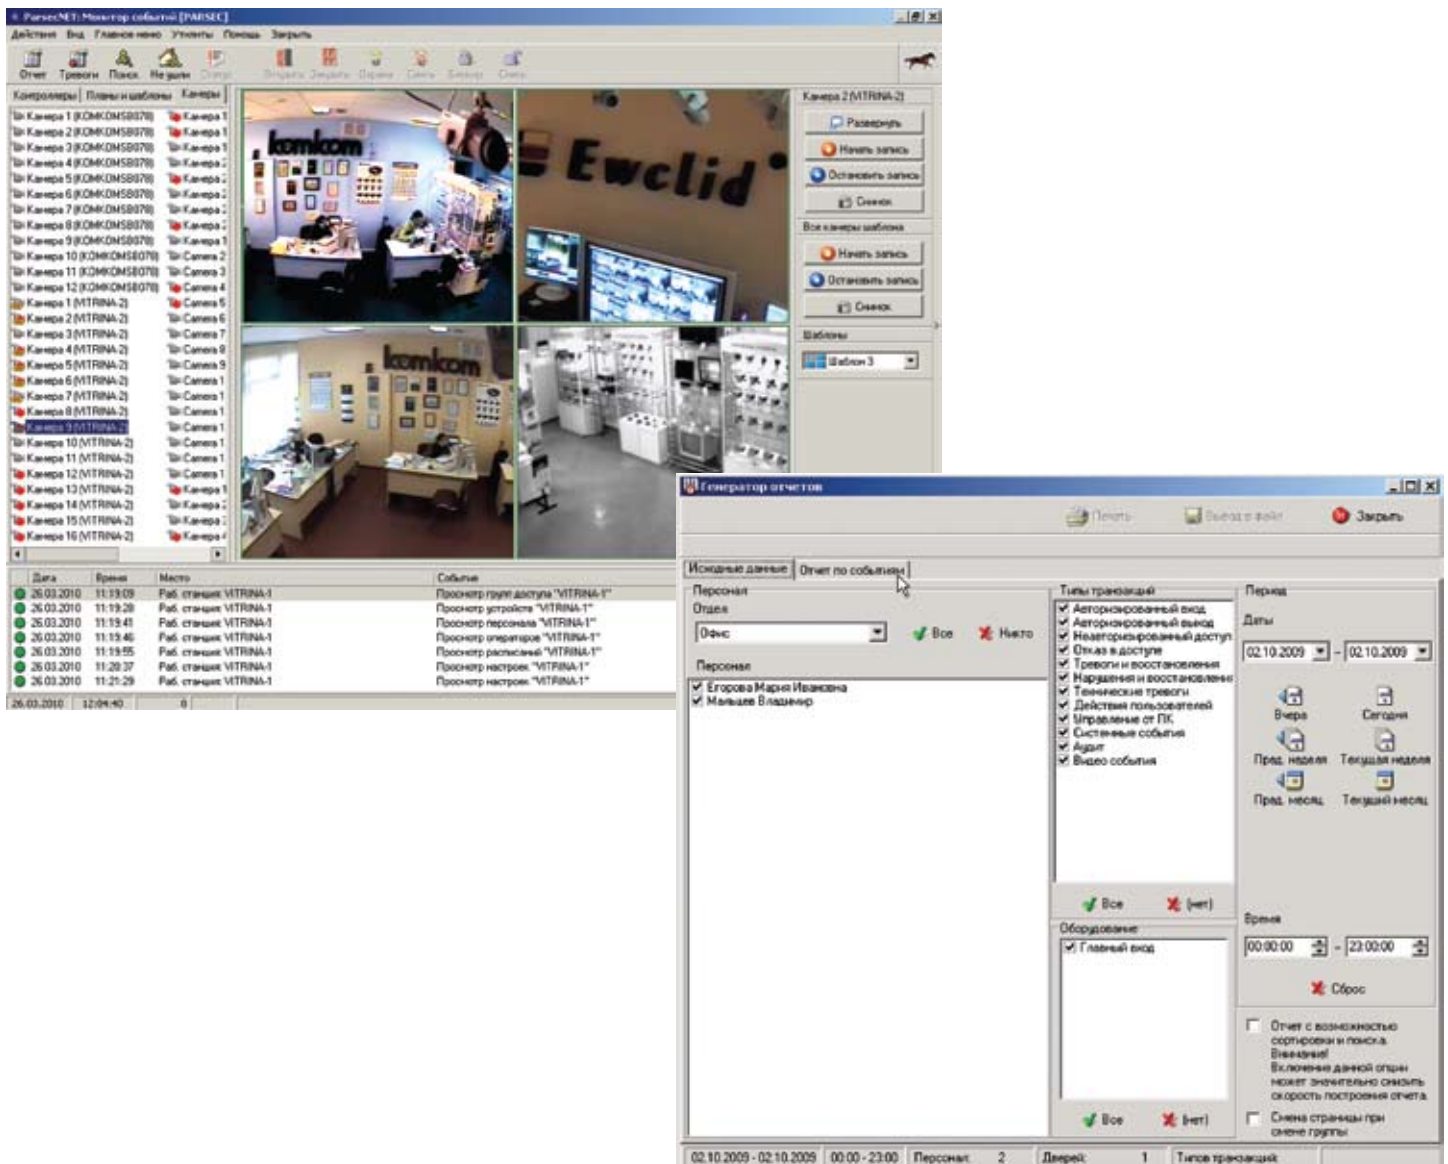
ParsecNET: Монитор событий [PARSEC]

Действия Вид Главное меню Утилиты Помощь Закрыть

Отчет Тревоги Поиск Не выли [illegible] Открыть Закрыть Охрана Снять Блокир Сброс

Контроллеры | Планы и шаблоны | Камеры

Камера 1 (KOMKOMS8078)
Камера 2 (KOMKOMS8078)
Камера 3 (KOMKOMS8078)
Камера 4 (KOMKOMS8078)
Камера 5 (KOMKOMS8078)
Камера 6 (KOMKOMS8078)
Камера 7 (KOMKOMS8078)
Камера 8 (KOMKOMS8078)
Камера 9 (KOMKOMS8078)
Камера 10 (KOMKOMS8078)
Камера 11 (KOMKOMS8078)
Камера 12 (KOMKOMS8078)
Камера 1 (VITRINA-2)
Камера 2 (VITRINA-2)
Камера 3 (VITRINA-2)
Камера 4 (VITRINA-2)
Камера 5 (VITRINA-2)
Камера 6 (VITRINA-2)
Камера 7 (VITRINA-2)
Камера 8 (VITRINA-2)
Камера 9 (VITRINA-2)
Камера 10 (VITRINA-2)
Камера 11 (VITRINA-2)
Камера 12 (VITRINA-2)
Камера 13 (VITRINA-2)
Камера 14 (VITRINA-2)
Камера 15 (VITRINA-2)
Камера 16 (VITRINA-2)

Камера 1
Камера 1
Камера 1
Камера 2
Камера 2
Камера 2
Камера 2
Камера 2
Камера 1
Camera 2
Camera 3
Camera 4
Camera 5
Camera 6
Camera 7
Camera 8
Camera 9
Camera 1
Camera 1
Camera 1
Camera 1
Camera 1
Camera 1
Камера 1
Камера 2
Камера 2
Камера 2
Камера 4

komkom
Ewclid
komkom

Камера 2 (VITRINA-2)
Развернуть
Начать запись
Остановить запись
Снимок
Все камеры шаблона
Начать запись
Остановить запись
Снимок
Шаблоны
Шаблон 3

| Дата | Время | Место | Событие |
|---|---|---|---|
| 26.03.2010 | 11:19:09 | Раб. станция: VITRINA-1 | Просмотр групп доступа "VITRINA-1" |
| 26.03.2010 | 11:19:28 | Раб. станция: VITRINA-1 | Просмотр устройств "VITRINA-1" |
| 26.03.2010 | 11:19:41 | Раб. станция: VITRINA-1 | Просмотр персонала "VITRINA-1" |
| 26.03.2010 | 11:19:46 | Раб. станция: VITRINA-1 | Просмотр операторов "VITRINA-1" |
| 26.03.2010 | 11:19:55 | Раб. станция: VITRINA-1 | Просмотр расписаний "VITRINA-1" |
| 26.03.2010 | 11:20:37 | Раб. станция: VITRINA-1 | Просмотр настроек "VITRINA-1" |
| 26.03.2010 | 11:21:29 | Раб. станция: VITRINA-1 | Просмотр настроек "VITRINA-1" |

26.03.2010 12:04:40 0

Генератор отчетов

Печать Вывод в файл Закрыть

Исходные данные | Отчет по событиям

Персонал
Отдел
Офис
Все Никто
Персонал
Егорова Мария Ивановна
Мальцев Владимир

Типы транзакций
Авторизированный вход
Авторизированный выход
Неавторизированный доступ
Отказ в доступе
Тревоги и восстановления
Нарушения и восстановления
Технические тревоги
Действия пользователей
Управление от ПК
Системные события
Аудит
Видео события
Все (нет)
Оборудование
Главный вход
Все (нет)

Период
Даты
02.10.2009 - 02.10.2009
Вчера Сегодня
Пред. неделя Текущая неделя
Пред. месяц Текущий месяц
Время
00:00:00 - 23:00:00
Сброс
Отчет с возможностью сортировки и поиска. Внимание! Включение данной опции может значительно снизить скорость построения отчета.
Смена страницы при смене группы

02.10.2009 - 02.10.2009 | 00:00 - 23:00 | Персонал: 2 | Дверей: 1 | Типов транзакций: